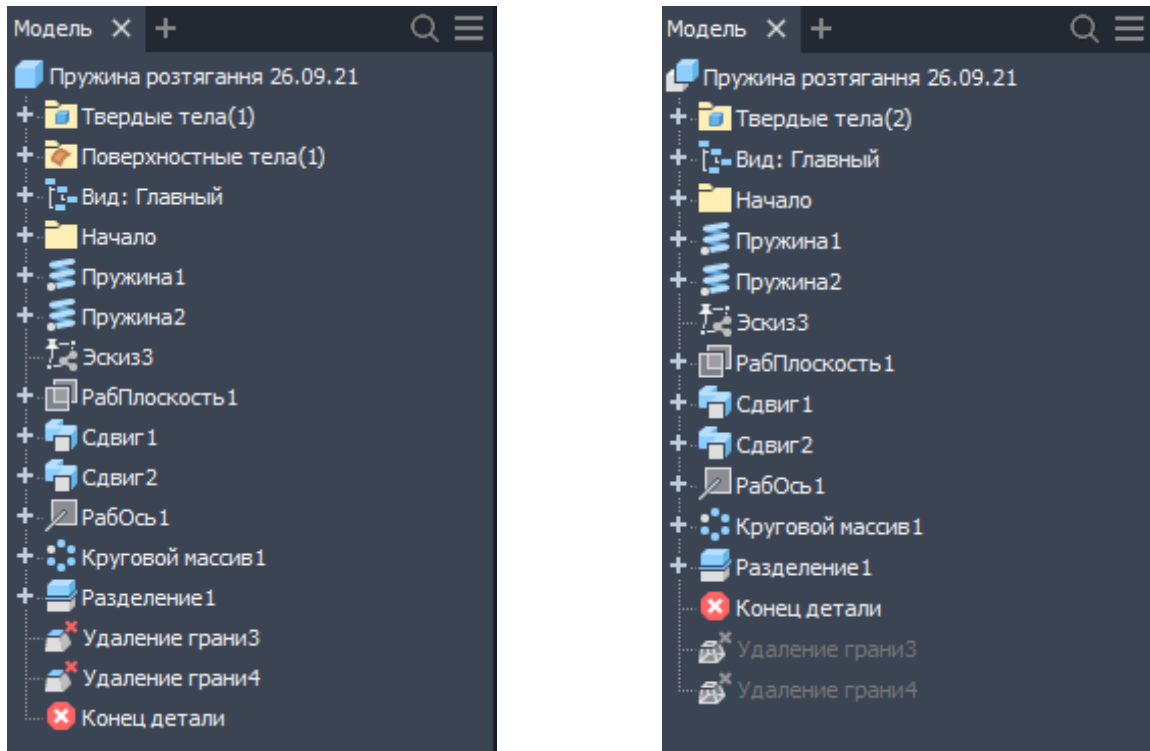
Модель ✕ +

Пружина розтягання 26.09.21
Твердые тела(1)
Поверхностные тела(1)
Вид: Главный
Начало
Пружина1
Пружина2
Эскиз3
РабПлоскость1
Сдвиг1
Сдвиг2
РабОсь1
Круговой массив1
Разделение1
Удаление грани3
Удаление грани4
Конец детали

Модель ✕ +

Пружина розтягання 26.09.21
Твердые тела(2)
Вид: Главный
Начало
Пружина1
Пружина2
Эскиз3
РабПлоскость1
Сдвиг1
Сдвиг2
РабОсь1
Круговой массив1
Разделение1
Конец детали
Удаление грани3
Удаление грани4